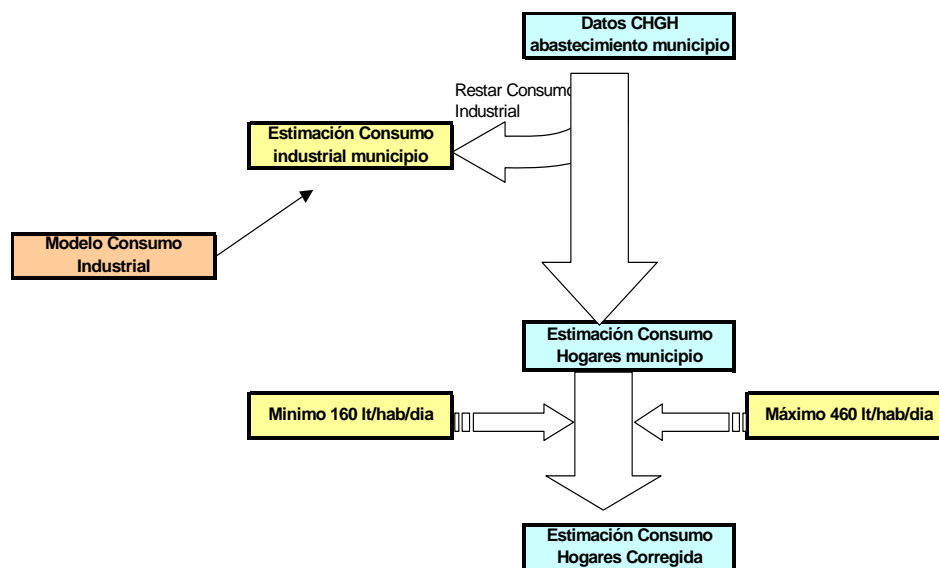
Datos CHGH abastecimiento municipio

Restar Consumo Industrial

Estimación Consumo industrial municipio

Modelo Consumo Industrial

Estimación Consumo Hogares municipio

Minimo 160 lt/hab/dia

Máximo 460 lt/hab/dia

Estimación Consumo Hogares Corregida